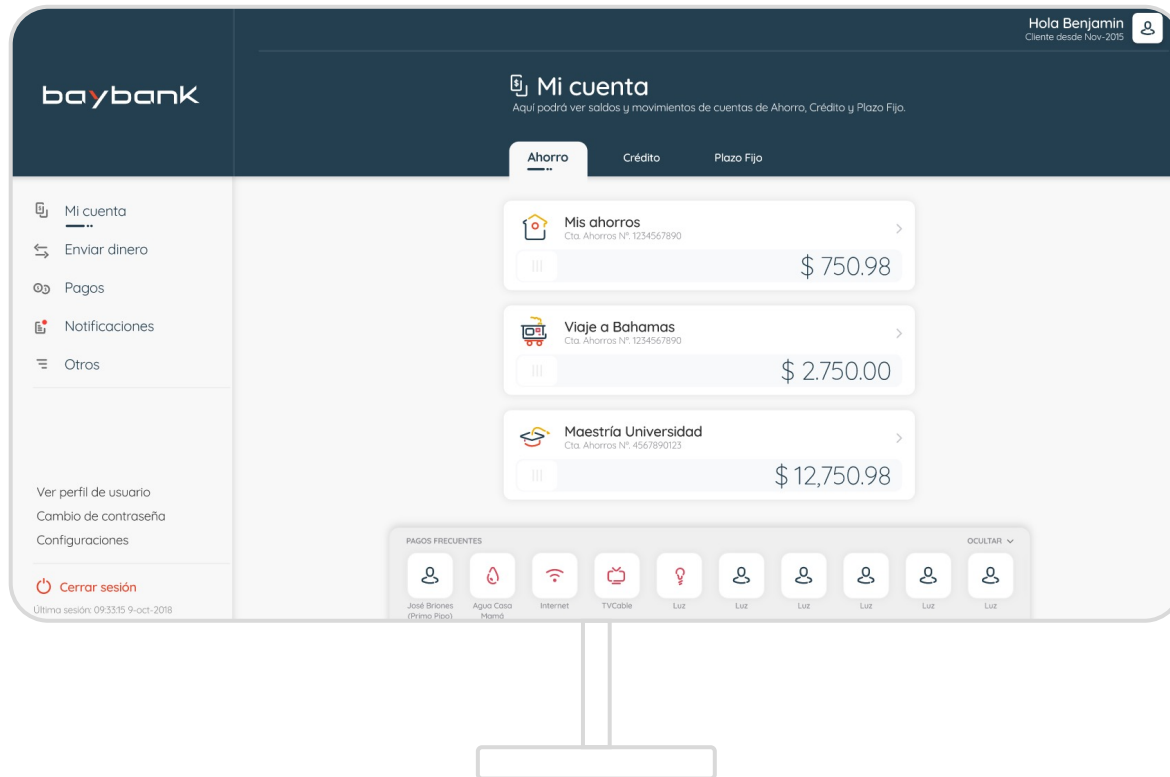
Hola Benjamin
Cliente desde Nov-2015

baybank

Mi cuenta
Aquí podrá ver saldos y movimientos de cuentas de Ahorro, Crédito y Plazo Fijo.

Ahorro
Crédito
Plazo Fijo

Mi cuenta
Enviar dinero
Pagos
Notificaciones
Otros

Mis ahorros
Cta. Ahorros Nº. 1234567890
$ 750.98

Viaje a Bahamas
Cta. Ahorros Nº. 1234567890
$ 2.750.00

Maestría Universidad
Cta. Ahorros Nº. 4567890123
$ 12,750.98

Ver perfil de usuario
Cambio de contraseña
Configuraciones

Cerrar sesión
Última sesión: 09:33:15 9-oct-2018

PAGOS FRECUENTES
OCULTAR

José Briones (Primo Pipo)
Agua Casa Mamá
Internet
TVCable
Luz
Luz
Luz
Luz
Luz
Luz